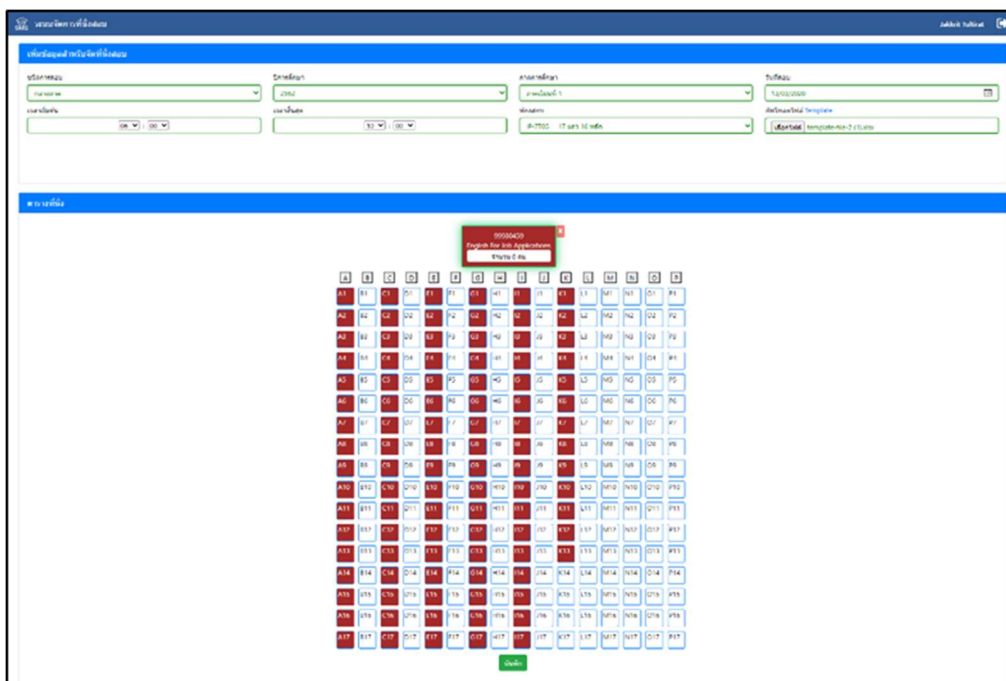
ระบบจัดการที่นั่งสอบ Jakkrit Yaitrat

เพิ่มข้อมูลการจัดที่นั่งสอบ

ประเภทการสอบ
กลางภาค

ปีการศึกษา
2562

ภาคการศึกษา
ภาคเรียนที่ 1

วันที่สอบ
12/03/2020

เวลาเริ่มต้น
08 : 00

เวลาสิ้นสุด
10 : 00

ห้องสอบ
IF-7T03 17 แถว 16 หลัก

ไฟล์รายชื่อนิสิต Template
เลือกไฟล์ template-No-2 (1).xlsx

ตารางที่นั่ง

99999439
English for Job Applications
จำนวน 0 คน

| A | B | C | D | E | F | G | H | I | J | K | L | M | N | O | P |
|---|---|---|---|---|---|---|---|---|---|---|---|---|---|---|---|
| A1 | B1 | C1 | D1 | E1 | F1 | G1 | H1 | I1 | J1 | K1 | L1 | M1 | N1 | O1 | P1 |
| A2 | B2 | C2 | D2 | E2 | F2 | G2 | H2 | I2 | J2 | K2 | L2 | M2 | N2 | O2 | P2 |
| A3 | B3 | C3 | D3 | E3 | F3 | G3 | H3 | I3 | J3 | K3 | L3 | M3 | N3 | O3 | P3 |
| A4 | B4 | C4 | D4 | E4 | F4 | G4 | H4 | I4 | J4 | K4 | L4 | M4 | N4 | O4 | P4 |
| A5 | B5 | C5 | D5 | E5 | F5 | G5 | H5 | I5 | J5 | K5 | L5 | M5 | N5 | O5 | P5 |
| A6 | B6 | C6 | D6 | E6 | F6 | G6 | H6 | I6 | J6 | K6 | L6 | M6 | N6 | O6 | P6 |
| A7 | B7 | C7 | D7 | E7 | F7 | G7 | H7 | I7 | J7 | K7 | L7 | M7 | N7 | O7 | P7 |
| A8 | B8 | C8 | D8 | E8 | F8 | G8 | H8 | I8 | J8 | K8 | L8 | M8 | N8 | O8 | P8 |
| A9 | B9 | C9 | D9 | E9 | F9 | G9 | H9 | I9 | J9 | K9 | L9 | M9 | N9 | O9 | P9 |
| A10 | B10 | C10 | D10 | E10 | F10 | G10 | H10 | I10 | J10 | K10 | L10 | M10 | N10 | O10 | P10 |
| A11 | B11 | C11 | D11 | E11 | F11 | G11 | H11 | I11 | J11 | K11 | L11 | M11 | N11 | O11 | P11 |
| A12 | B12 | C12 | D12 | E12 | F12 | G12 | H12 | I12 | J12 | K12 | L12 | M12 | N12 | O12 | P12 |
| A13 | B13 | C13 | D13 | E13 | F13 | G13 | H13 | I13 | J13 | K13 | L13 | M13 | N13 | O13 | P13 |
| A14 | B14 | C14 | D14 | E14 | F14 | G14 | H14 | I14 | J14 | K14 | L14 | M14 | N14 | O14 | P14 |
| A15 | B15 | C15 | D15 | E15 | F15 | G15 | H15 | I15 | J15 | K15 | L15 | M15 | N15 | O15 | P15 |
| A16 | B16 | C16 | D16 | E16 | F16 | G16 | H16 | I16 | J16 | K16 | L16 | M16 | N16 | O16 | P16 |
| A17 | B17 | C17 | D17 | E17 | F17 | G17 | H17 | I17 | J17 | K17 | L17 | M17 | N17 | O17 | P17 |

บันทึก